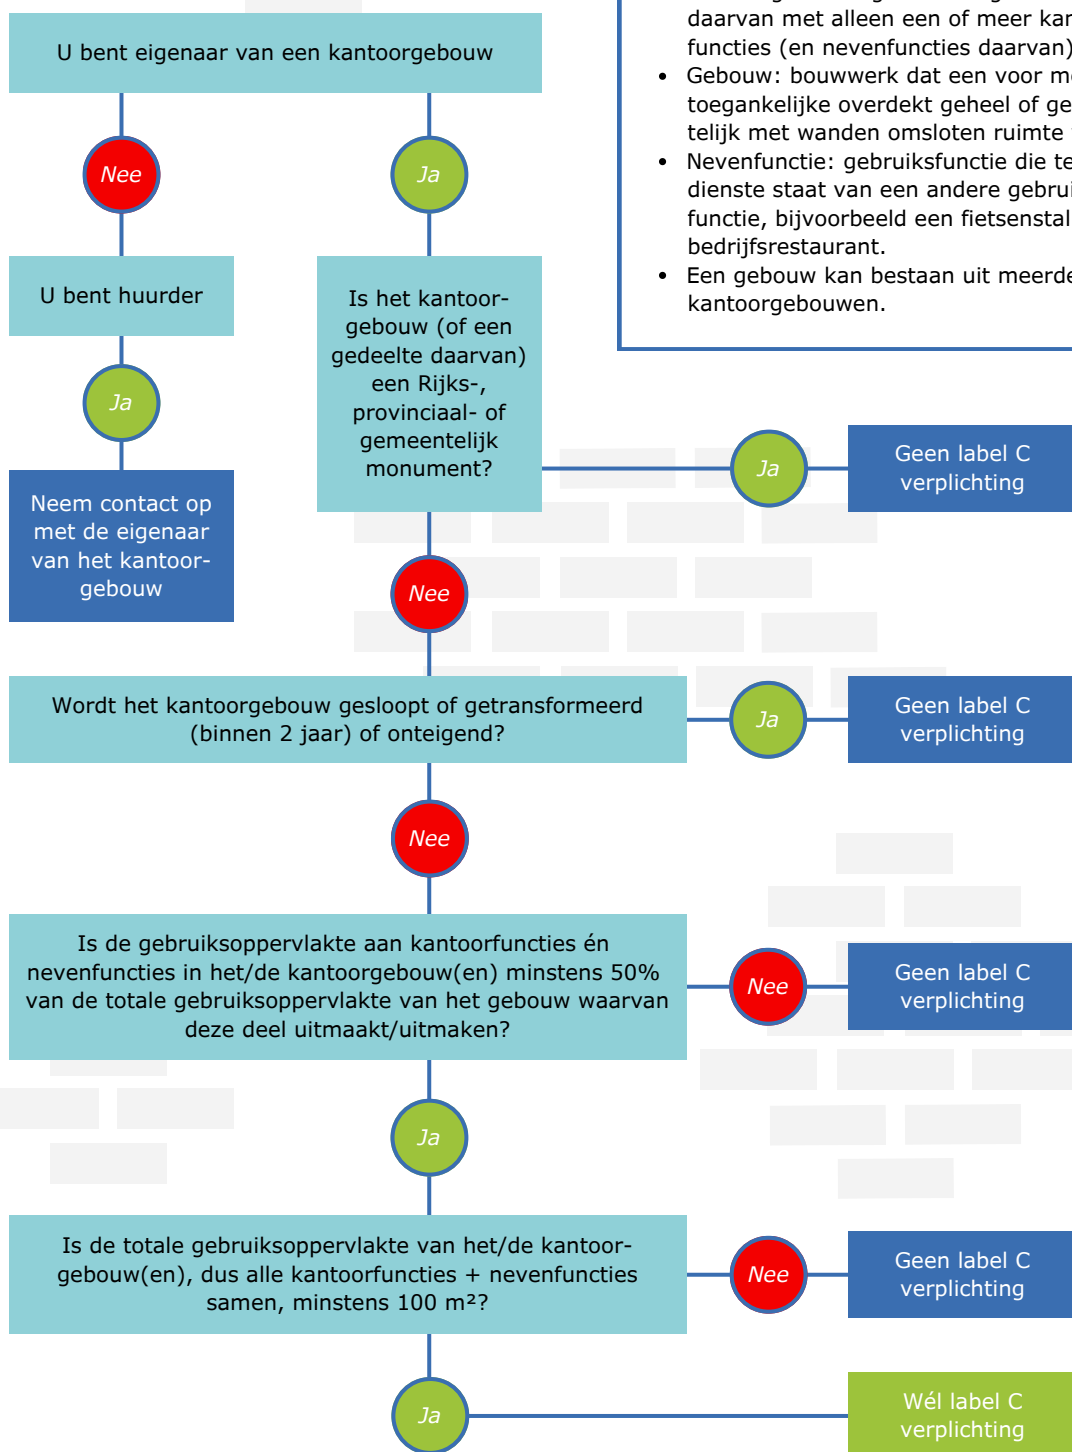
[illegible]
daarvan met alleen een of meer kan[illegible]
functies (en nevenfuncties daarvan)
- Gebouw: bouwwerk dat een voor m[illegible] toegankelijke overdekt geheel of ge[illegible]telijk met wanden omsloten ruimte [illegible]
- Nevenfunctie: gebruiksfunctie die te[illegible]dienste staat van een andere gebrui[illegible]functie, bijvoorbeeld een fietsenstal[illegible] bedrijfsrestaurant.
- Een gebouw kan bestaan uit meerde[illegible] kantoorgebouwen.

U bent eigenaar van een kantoorgebouw

Nee

U bent huurder

Ja

Neem contact op met de eigenaar van het kantoorgebouw

Ja

Is het kantoorgebouw (of een gedeelte daarvan) een Rijks-, provinciaal- of gemeentelijk monument?

Ja

Geen label C verplichting

Nee

Wordt het kantoorgebouw gesloopt of getransformeerd (binnen 2 jaar) of onteigend?

Ja

Geen label C verplichting

Nee

Is de gebruiksoppervlakte aan kantoorfuncties én nevenfuncties in het/de kantoorgebouw(en) minstens 50% van de totale gebruiksoppervlakte van het gebouw waarvan deze deel uitmaakt/uitmaken?

Nee

Geen label C verplichting

Ja

Is de totale gebruiksoppervlakte van het/de kantoorgebouw(en), dus alle kantoorfuncties + nevenfuncties samen, minstens 100 m²?

Nee

Geen label C verplichting

Ja

Wél label C verplichting